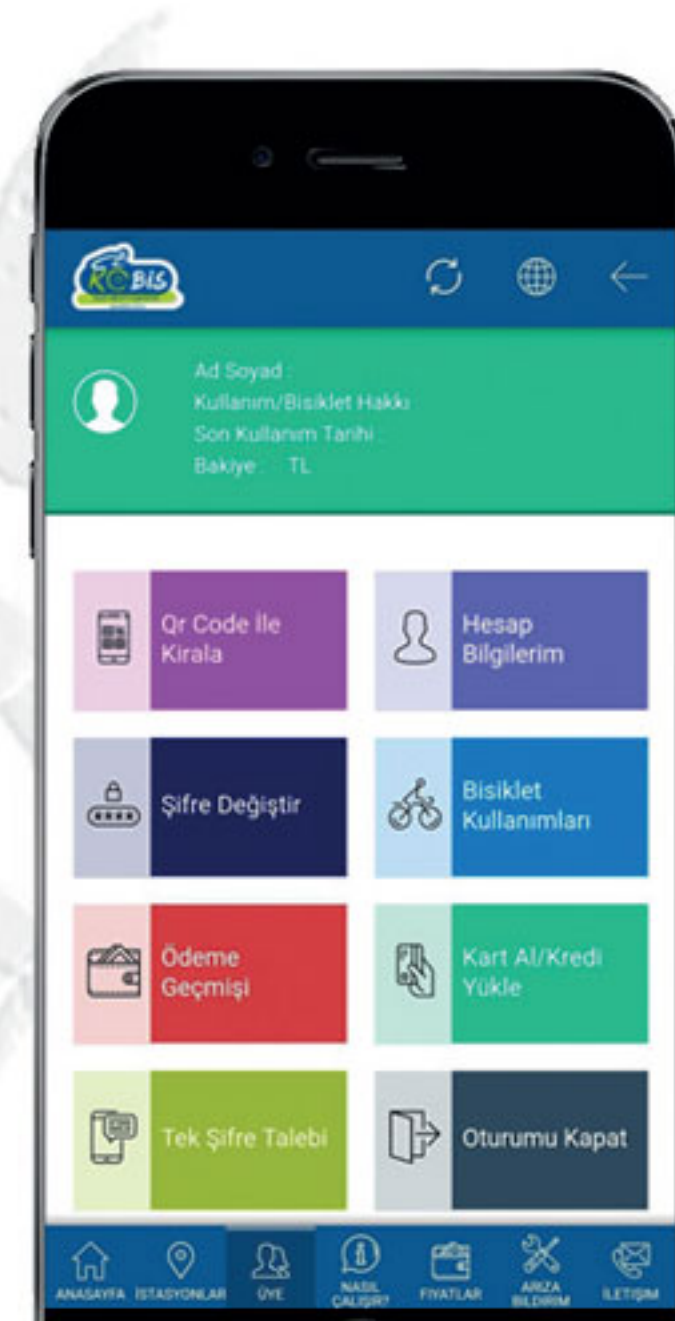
KOBIS

Ad Soyad :
Kullanım/Bisiklet Hakkı
Son Kullanım Tarihi :
Bakiye : TL

Qr Code İle Kirala

Hesap Bilgilerim

Şifre Değiştir

Bisiklet Kullanımları

Ödeme Geçmişi

Kart Al/Kredi Yükle

Tek Şifre Talebi

Oturumu Kapat

ANASAYFA İSTASYONLAR ÜYE NASIL ÇALIŞIR? FİYATLAR ARIZA BİLDİRİM İLETİŞİM